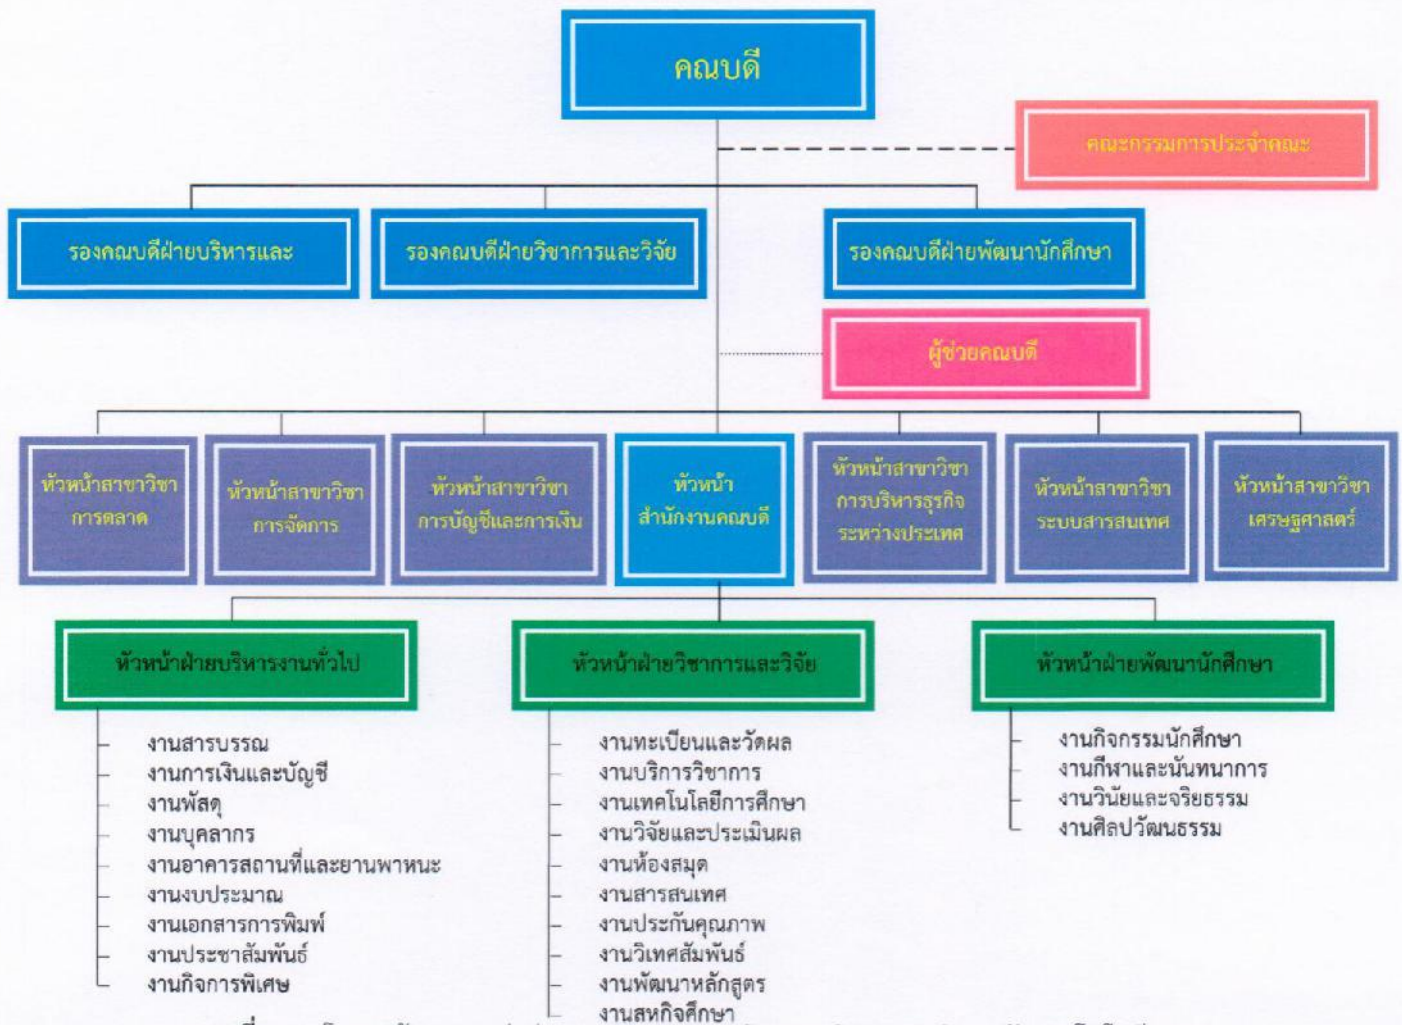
คณบดี

คณะกรรมการประจำคณะ

รองคณบดีฝ่ายบริหารและ

รองคณบดีฝ่ายวิชาการและวิจัย

รองคณบดีฝ่ายพัฒนานักศึกษา

ผู้ช่วยคณบดี

หัวหน้าสาขาวิชา การตลาด

หัวหน้าสาขาวิชา การจัดการ

หัวหน้าสาขาวิชา การบัญชีและการเงิน

หัวหน้า สำนักงานคณบดี

หัวหน้าสาขาวิชา การบริหารธุรกิจระหว่างประเทศ

หัวหน้าสาขาวิชา ระบบสารสนเทศ

หัวหน้าสาขาวิชา เศรษฐศาสตร์

หัวหน้าฝ่ายบริหารงานทั่วไป

งานสารบรรณ
งานการเงินและบัญชี
งานพัสดุ
งานบุคลากร
งานอาคารสถานที่และยานพาหนะ
งานงบประมาณ
งานเอกสารการพิมพ์
งานประชาสัมพันธ์
งานกิจการพิเศษ

หัวหน้าฝ่ายวิชาการและวิจัย

งานทะเบียนและวัดผล
งานบริการวิชาการ
งานเทคโนโลยีการศึกษา
งานวิจัยและประเมินผล
งานห้องสมุด
งานสารสนเทศ
งานประกันคุณภาพ
งานวิเทศสัมพันธ์
งานพัฒนาหลักสูตร
งานสหกิจศึกษา

หัวหน้าฝ่ายพัฒนานักศึกษา

งานกิจกรรมนักศึกษา
งานกีฬาและนันทนาการ
งานวินัยและจริยธรรม
งานศิลปวัฒนธรรม